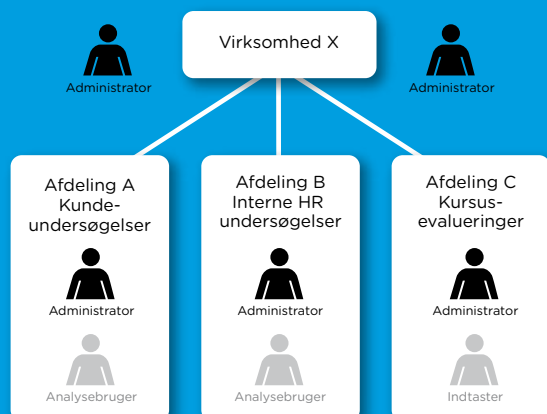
Virksomhed X

Administrator

Administrator

Afdeling A
Kundeundersøgelser

Administrator

Analysebruger

Afdeling B
Interne HR
undersøgelser

Administrator

Analysebruger

Afdeling C
Kursusevalueringer

Administrator

Indtaster